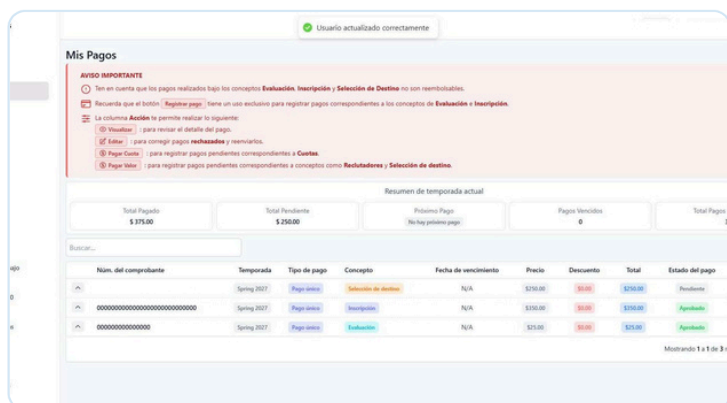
Usuario actualizado correctamente

Mis Pagos

AVISO IMPORTANTE

Ten en cuenta que los pagos realizados bajo los conceptos Evaluación, Inscripción y Selección de Destino no son reembolsables.

Recuerda que el botón Registrar pago tiene un uso exclusivo para registrar pagos correspondientes a los conceptos de Evaluación e Inscripción.

La columna Acción te permite realizar lo siguiente:

Visualizar : para revisar el detalle del pago.

Editar : para corregir pagos rechazados y reenviarlos.

Pagar Cuota : para registrar pagos pendientes correspondientes a Cuotas.

Pagar Valor : para registrar pagos pendientes correspondientes a conceptos como Reclutadores y Selección de destino.

Resumen de temporada actual

Total Pagado
$ 375.00

Total Pendiente
$ 250.00

Próximo Pago
No hay próximo pago

Pagos Vencidos
0

Total Pagos
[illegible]

Buscar...

| | Núm. del comprobante | Temporada | Tipo de pago | Concepto | Fecha de vencimiento | Precio | Descuento | Total | Estado del pago |
|---|---|---|---|---|---|---|---|---|---|
| ^ | | Spring 2027 | Pago único | Selección de destino | N/A | $250.00 | $0.00 | $250.00 | Pendiente |
| ^ | 000000000000000000000000000 | Spring 2027 | Pago único | Inscripción | N/A | $350.00 | $0.00 | $350.00 | Aprobado |
| ^ | 000000000000000 | Spring 2027 | Pago único | Evaluación | N/A | $25.00 | $0.00 | $25.00 | Aprobado |

Mostrando 1 a 1 de 3 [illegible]

ajo
0
e